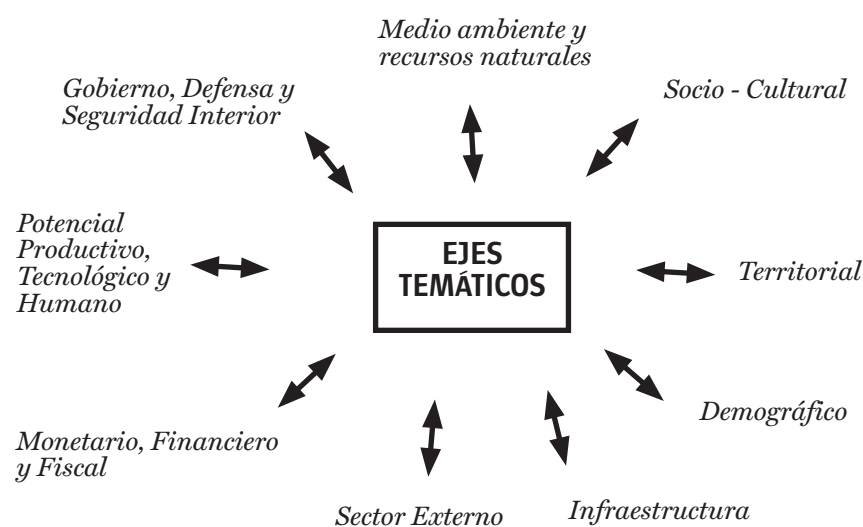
Medio ambiente y recursos naturales

Gobierno, Defensa y Seguridad Interior

Socio - Cultural

Potencial Productivo, Tecnológico y Humano

EJES TEMÁTICOS

Territorial

Demográfico

Monetario, Financiero y Fiscal

Sector Externo

Infraestructura